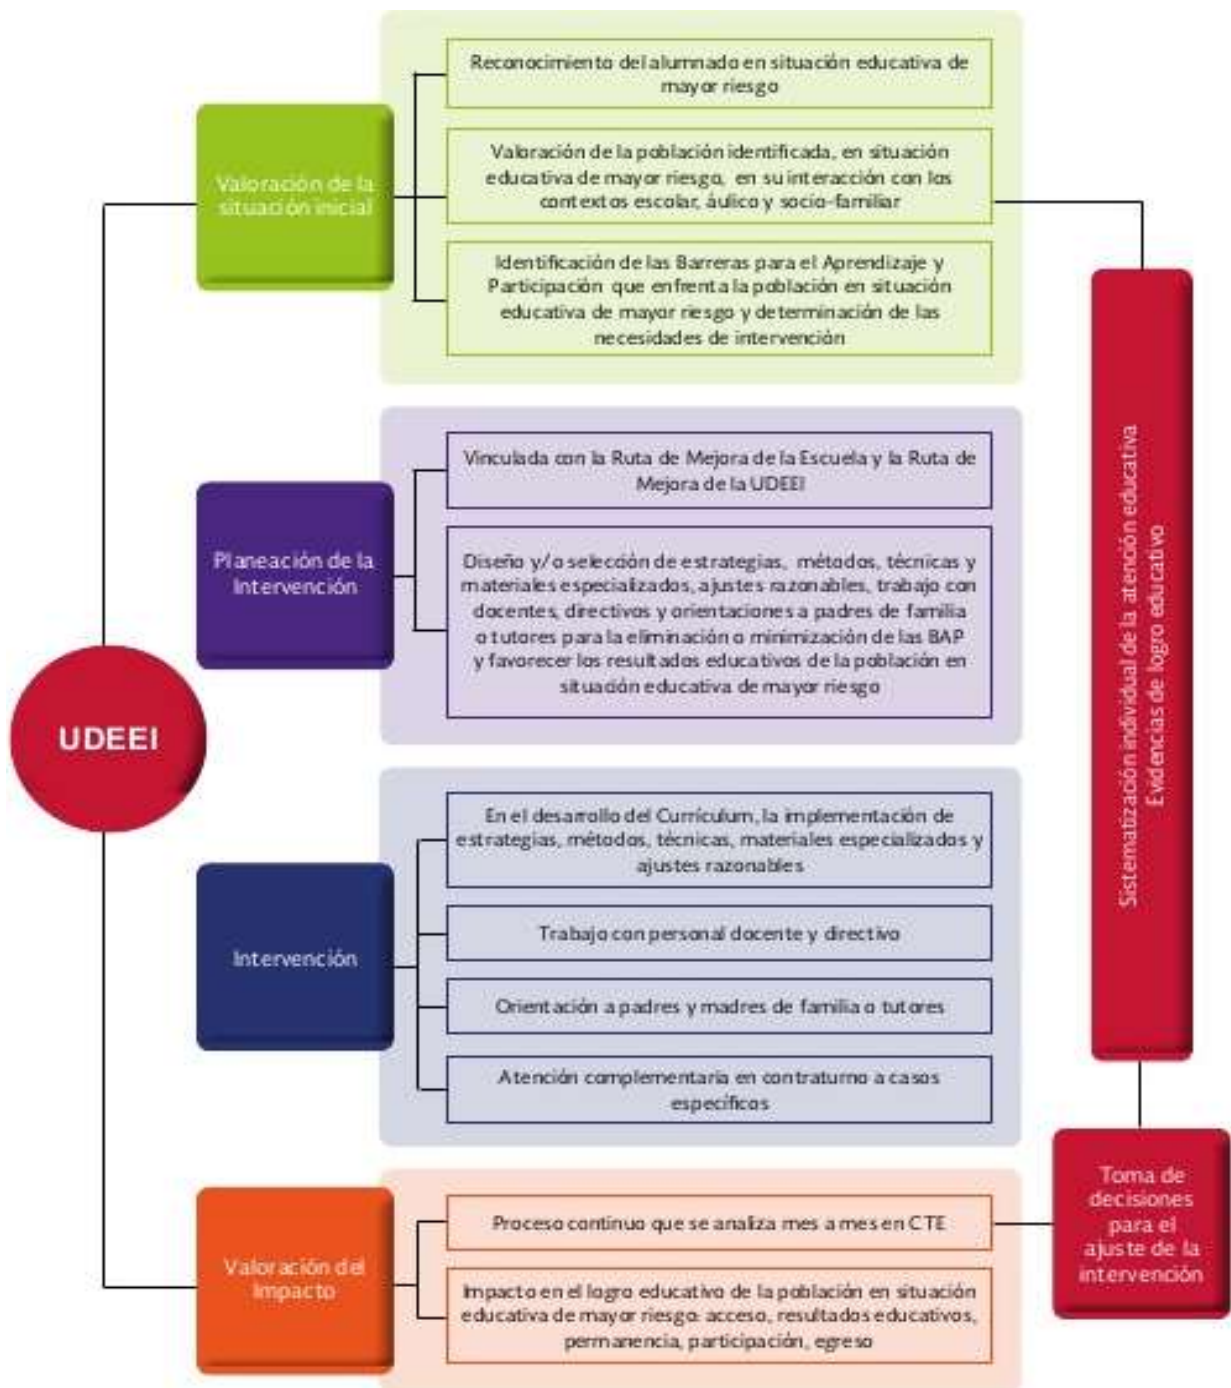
UDEEI

Valoración de la situación inicial

Reconocimiento del alumnado en situación educativa de mayor riesgo

Valoración de la población identificada, en situación educativa de mayor riesgo, en su interacción con los contextos escolar, áulico y socio-familiar

Identificación de las Barreras para el Aprendizaje y Participación que enfrenta la población en situación educativa de mayor riesgo y determinación de las necesidades de intervención

Planeación de la Intervención

Vinculada con la Ruta de Mejora de la Escuela y la Ruta de Mejora de la UDEEI

Diseño y/o selección de estrategias, métodos, técnicas y materiales especializados, ajustes razonables, trabajo con docentes, directivos y orientaciones a padres de familia o tutores para la eliminación o minimización de las BAP y favorecer los resultados educativos de la población en situación educativa de mayor riesgo

Intervención

En el desarrollo del Currículum, la implementación de estrategias, métodos, técnicas, materiales especializados y ajustes razonables

Trabajo con personal docente y directivo

Orientación a padres y madres de familia o tutores

Atención complementaria en contraturno a casos específicos

Valoración del Impacto

Proceso continuo que se analiza mes a mes en CTE

Impacto en el logro educativo de la población en situación educativa de mayor riesgo: acceso, resultados educativos, permanencia, participación, egreso

Sistematización individual de la atención educativa
Evidencias de logro educativo

Toma de decisiones para el ajuste de la intervención